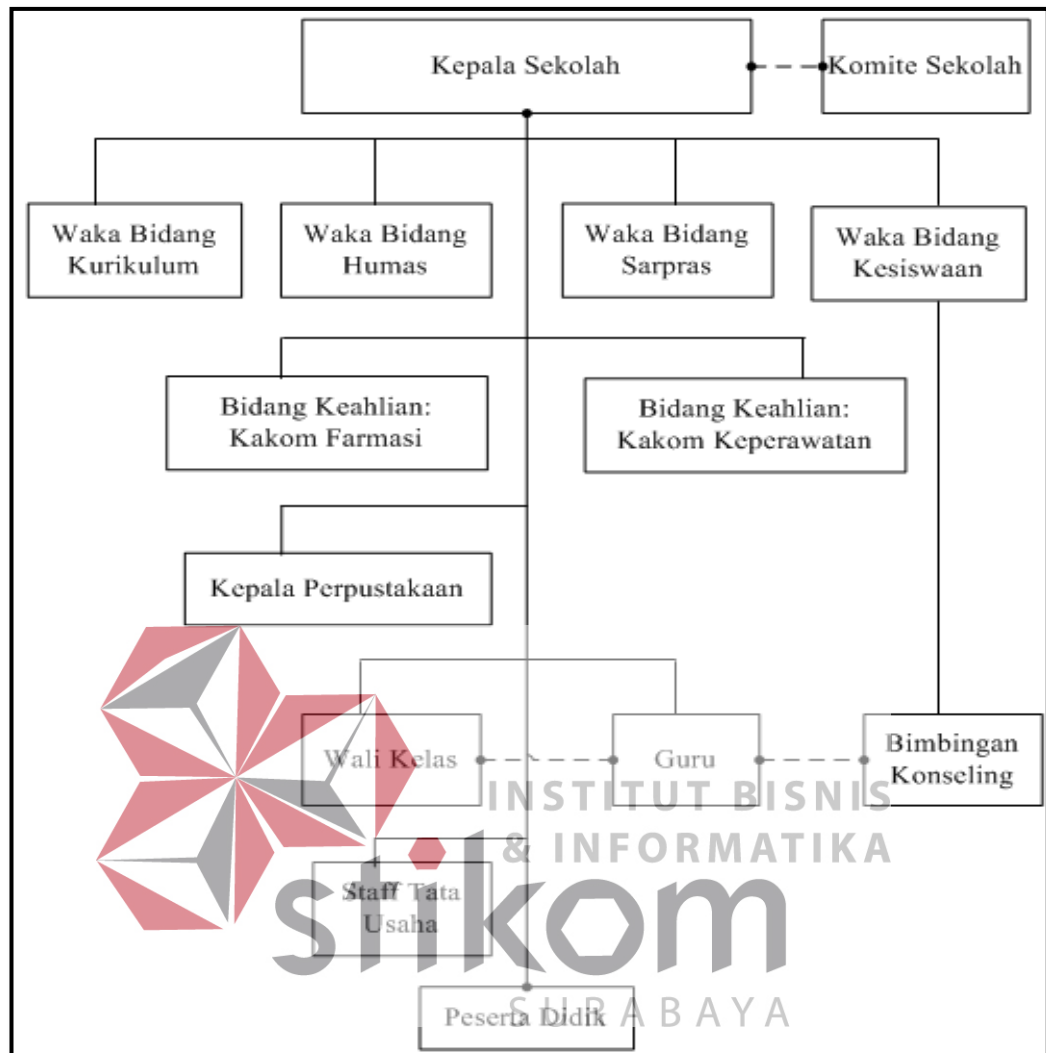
Kepala Sekolah

Komite Sekolah

Waka Bidang Kurikulum

Waka Bidang Humas

Waka Bidang Sarpras

Waka Bidang Kesiswaan

Bidang Keahlian: Kakom Farmasi

Bidang Keahlian: Kakom Keperawatan

Kepala Perpustakaan

Wali Kelas

Guru

Bimbingan Konseling

Staff Tata Usaha

Peserta Didik

INSTITUT BISNIS & INFORMATIKA
stikom
SURABAYA